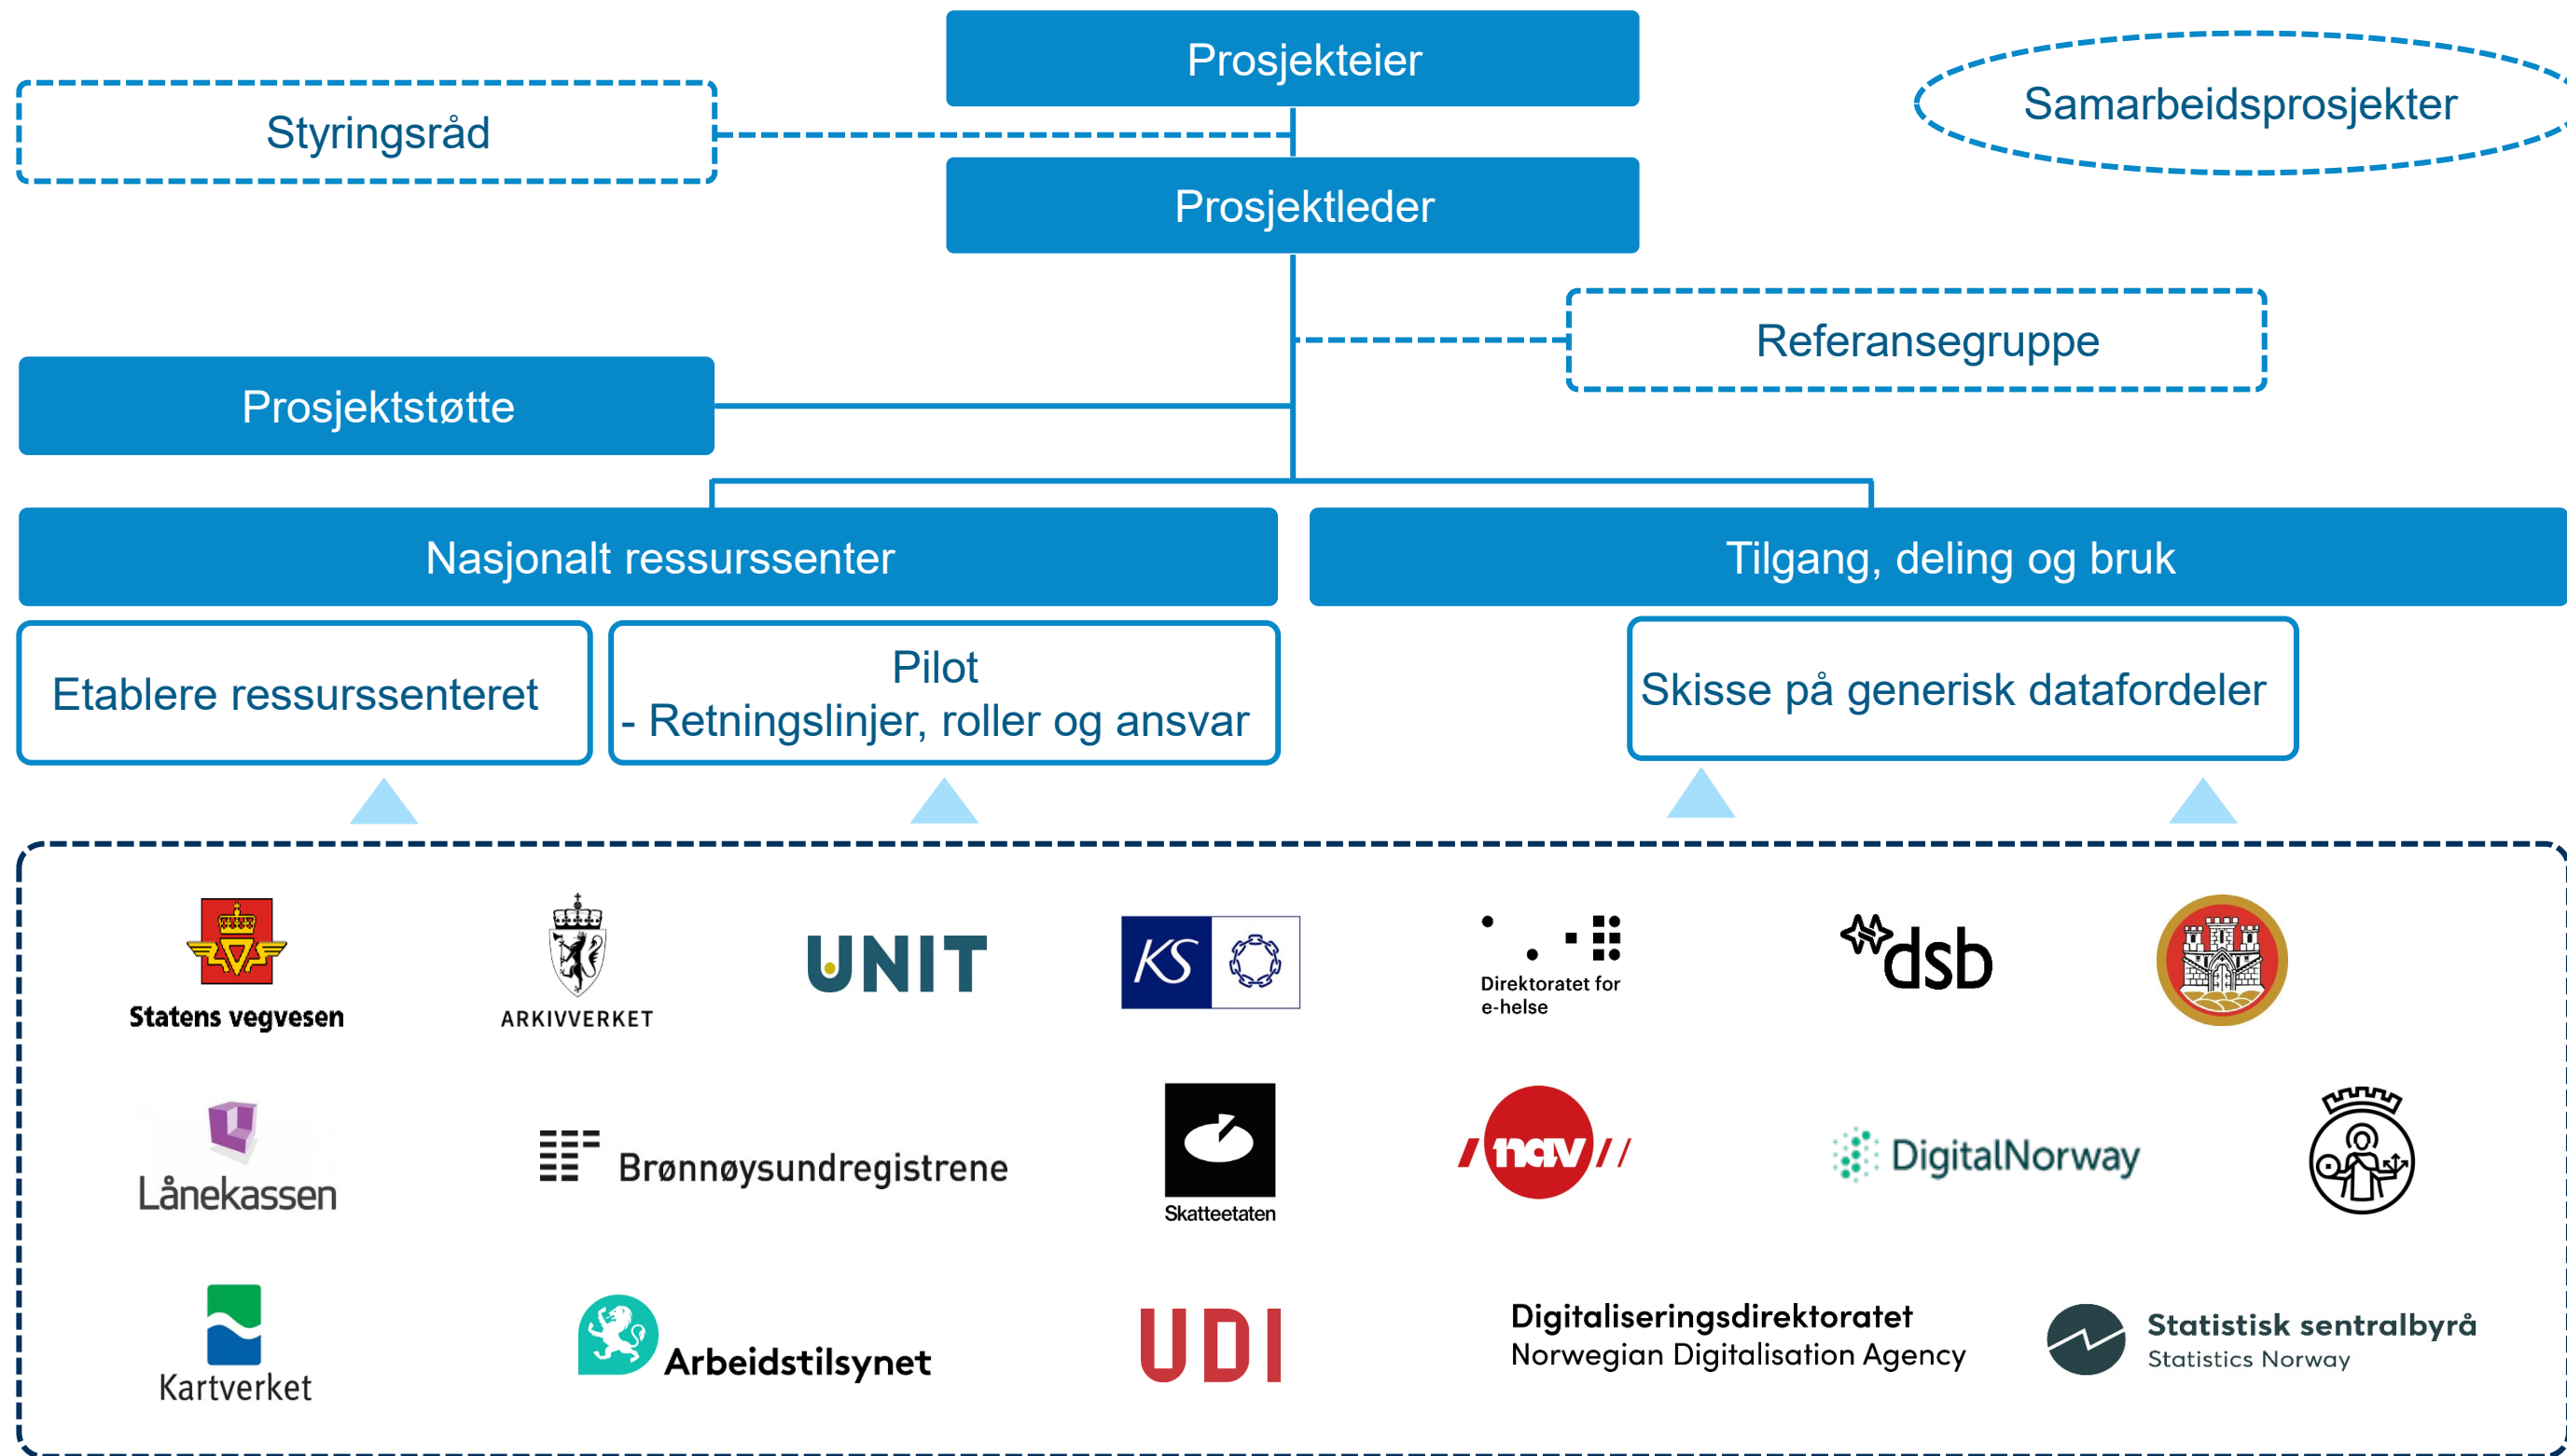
Prosjekteier

Styringsråd

Samarbeidsprosjekter

Prosjektleder

Referansegruppe

Prosjektstøtte

Nasjonalt ressurssenter

Tilgang, deling og bruk

Etablere ressurssenteret

Pilot
- Retningslinjer, roller og ansvar

Skisse på generisk datafordeler

Statens vegvesen

ARKIVVERKET

UNIT

KS

Direktoratet for e-helse

dsb

Lånekassen

Brønnøysundregistrene

Skatteetaten

nav

DigitalNorway

Kartverket

Arbeidstilsynet

UDI

Digitaliseringsdirektoratet
Norwegian Digitalisation Agency

Statistisk sentralbyrå
Statistics Norway